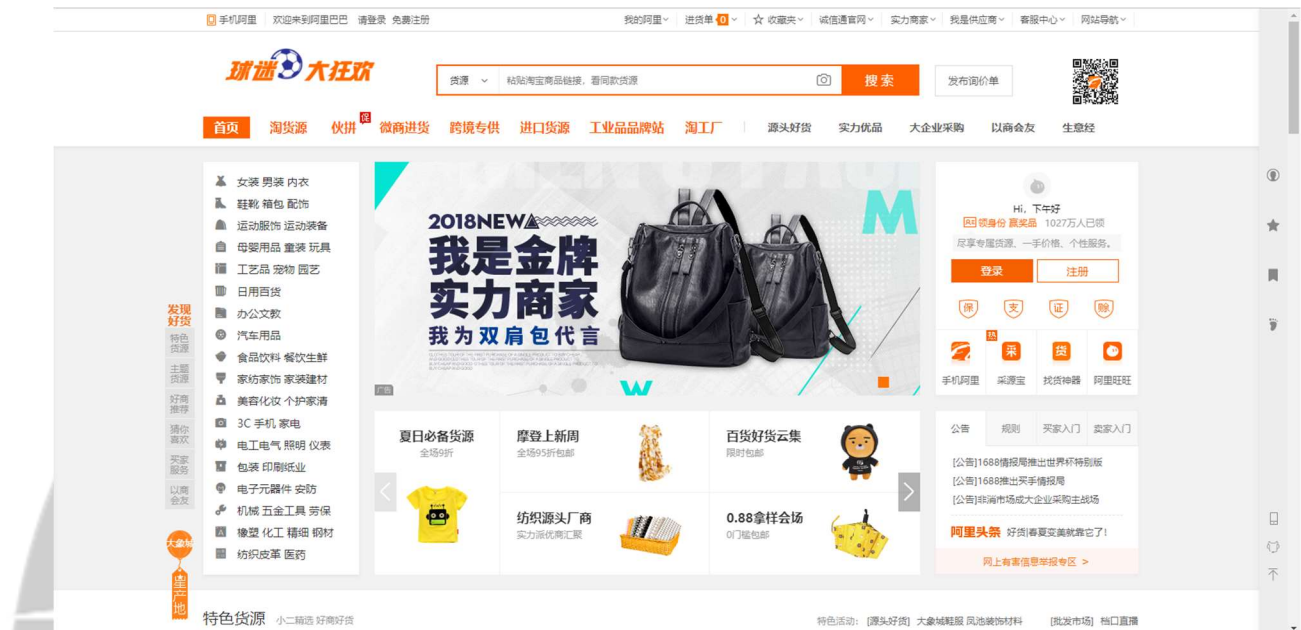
手机阿里 欢迎来到阿里巴巴 请登录 免费注册 我的阿里 进货单 0 收藏夹 诚信通官网 实力商家 我是供应商 客服中心 网站导航

球迷大狂欢

货源 粘贴淘宝商品链接，看同款货源 搜索 发布询价单

首页 淘货源 伙拼 微商进货 跨境专供 进口货源 工业品品牌站 淘工厂 源头好货 实力优品 大企业采购 以商会友 生意经

女装 男装 内衣
鞋靴 箱包 配饰
运动服饰 运动装备
母婴用品 童装 玩具
工艺品 宠物 园艺
日用百货
办公文教
汽车用品
食品饮料 餐饮生鲜
家纺家饰 家装建材
美容化妆 个护家清
3C 手机 家电
电工电气 照明 仪表
包装 印刷纸业
电子元器件 安防
机械 五金工具 劳保
橡塑 化工 精细 钢材
纺织皮革 医药

发现好货 特色货源 主题货源 好商推荐 猜你喜欢 买家服务 以商会友

大企业 全产地

2018NEW
我是金牌
实力商家
我为双肩包代言

广告

Hi，下午好
领身份 赢奖品 1027万人已领
尽享专属货源、一手价格、个性服务。
登录 注册
保 支 证 赊
手机阿里 采源宝 找货神器 阿里旺旺

夏日必备货源 全场9折
摩登上新周 全场95折包邮
百货好货云集 限时包邮
纺织源头厂商 实力派优商汇聚
0.88拿样会场 0门槛包邮

公告 规则 买家入门 卖家入门
[公告]1688情报局推出世界杯特别版
[公告]1688推出买手情报局
[公告]非洲市场成大企业采购主战场
阿里头条 好货|春夏变美就靠它了!
网上有害信息举报专区 >

特色货源 小二精选 好商好货
特色活动: [源头好货] 大象城鞋服 凤池装饰材料 [批发市场] 档口直播